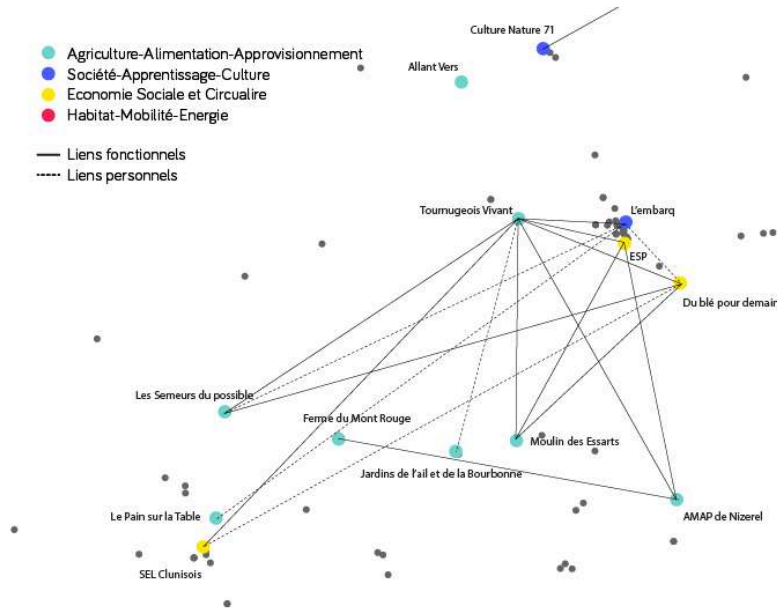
Agriculture-Alimentation-Approvisionnement
Société-Apprentissage-Culture
Economie Sociale et Circulaire
Habitat-Mobilité-Energie

Liens fonctionnels
Liens personnels

Culture Nature 71
Allant Vers
Tournugeois Vivant
L'embarq
ESP
Du blé pour demain
Les Semeurs du possible
Ferme du Mont Rouge
Moulin des Essarts
Jardins de l'ail et de la Bourbonne
Le Pain sur la Table
AMAP de Nizerel
SEL Clunisois